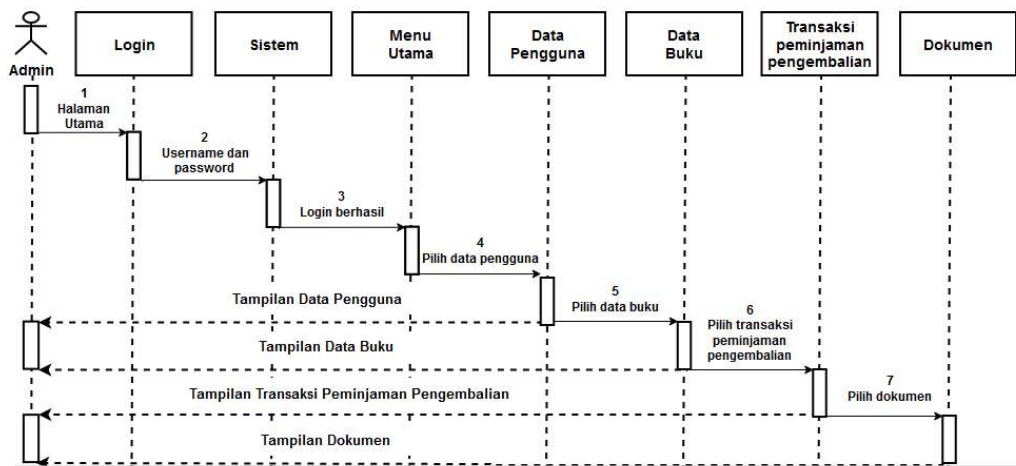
Admin

Login

Sistem

Menu Utama

Data Pengguna

Data Buku

Transaksi peminjaman pengembalian

Dokumen

1
Halaman Utama

2
Username dan password

3
Login berhasil

4
Pilih data pengguna

5
Pilih data buku

6
Pilih transaksi peminjaman pengembalian

7
Pilih dokumen

Tampilan Data Pengguna

Tampilan Data Buku

Tampilan Transaksi Peminjaman Pengembalian

Tampilan Dokumen